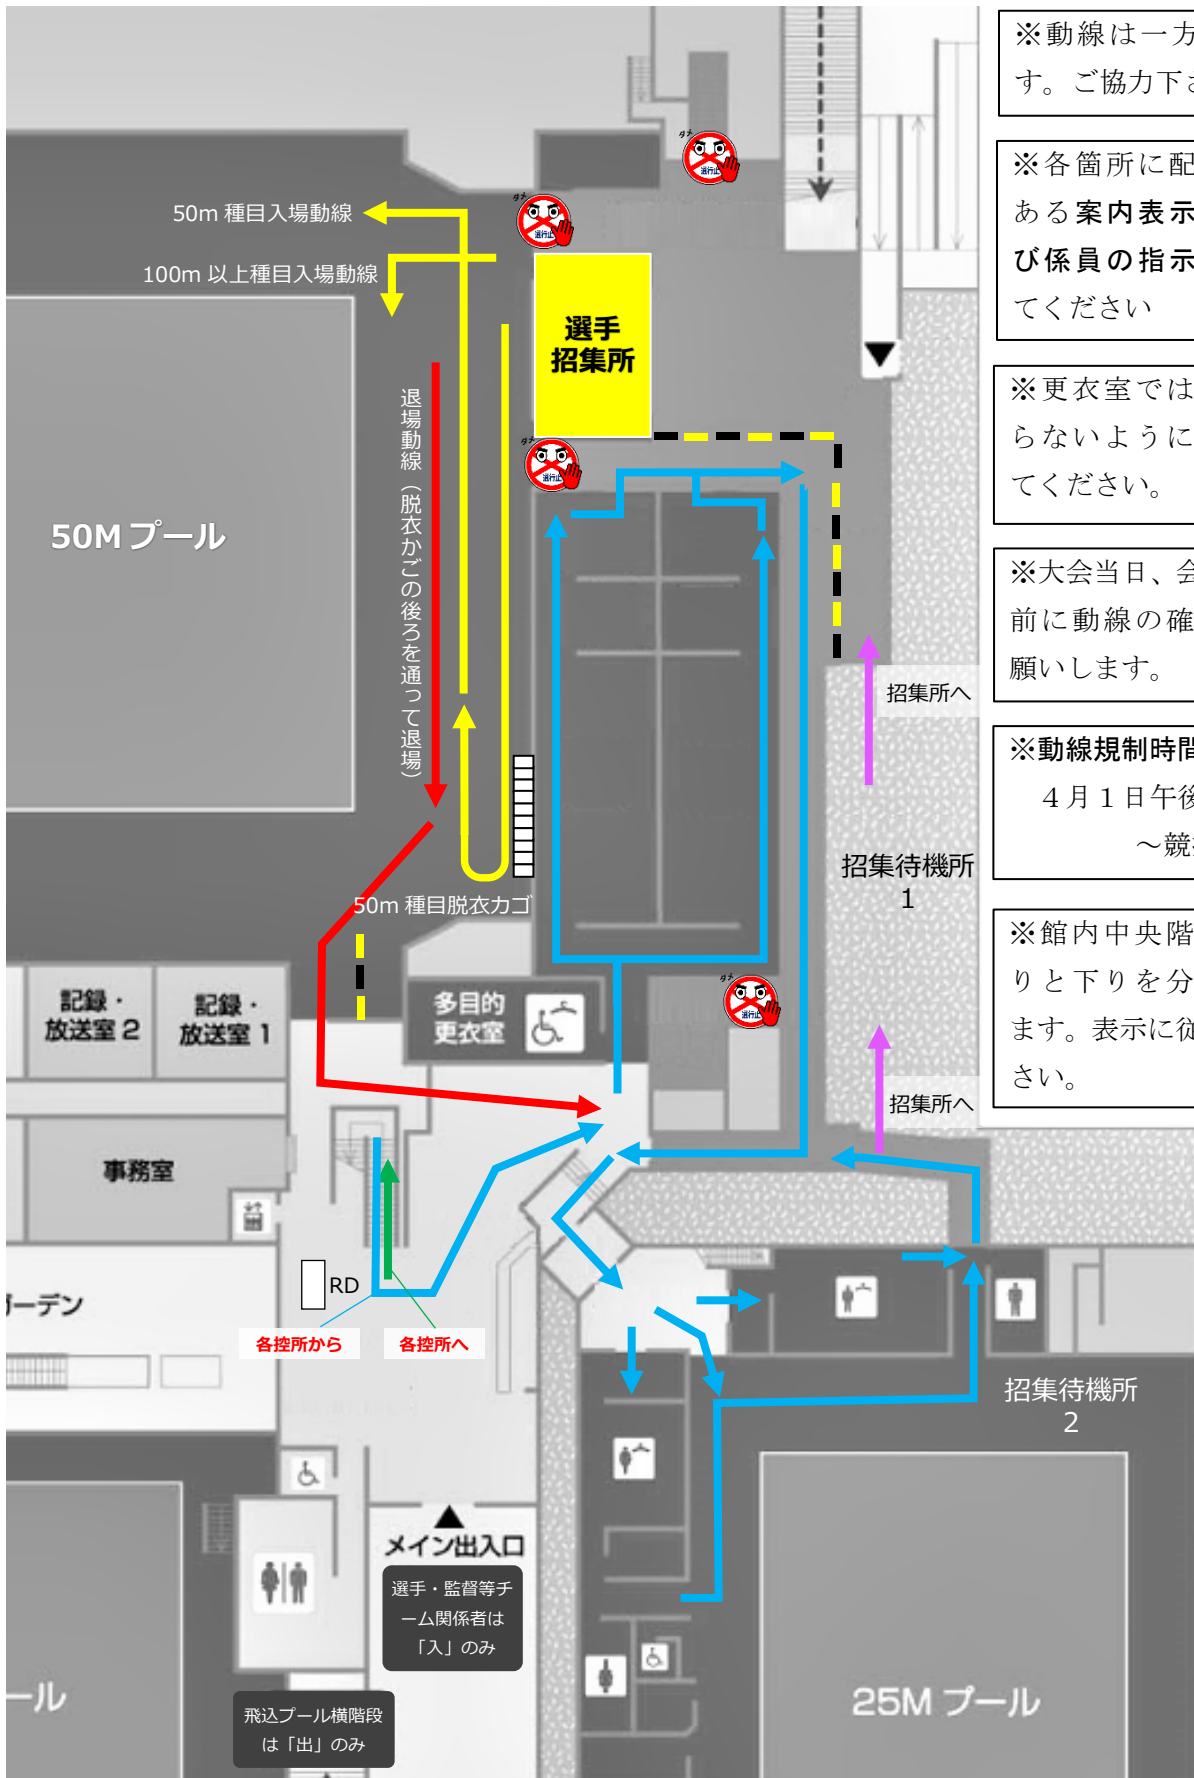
※動線は一方
す。ご協力下さ

※各箇所に配
ある案内表示
び係員の指示
てください

※更衣室では
らないように
てください。

※大会当日、会
前に動線の確
願いします。

※動線規制時間
４月１日午後
～競

※館内中央階
りと下りを分
ます。表示に従
さい。

50m 種目入場動線

100m 以上種目入場動線

選手
招集所

退場動線（脱衣かごの後ろを通って退場）

50M プール

50m 種目脱衣カゴ

招集所へ

招集待機所
1

招集所へ

記録・
放送室 2

記録・
放送室 1

多目的
更衣室

事務室

ーデン

RD

各控所から

各控所へ

招集待機所
2

メイン出入口

選手・監督等チーム関係者は「入」のみ

ール

飛込プール横階段は「出」のみ

25M プール